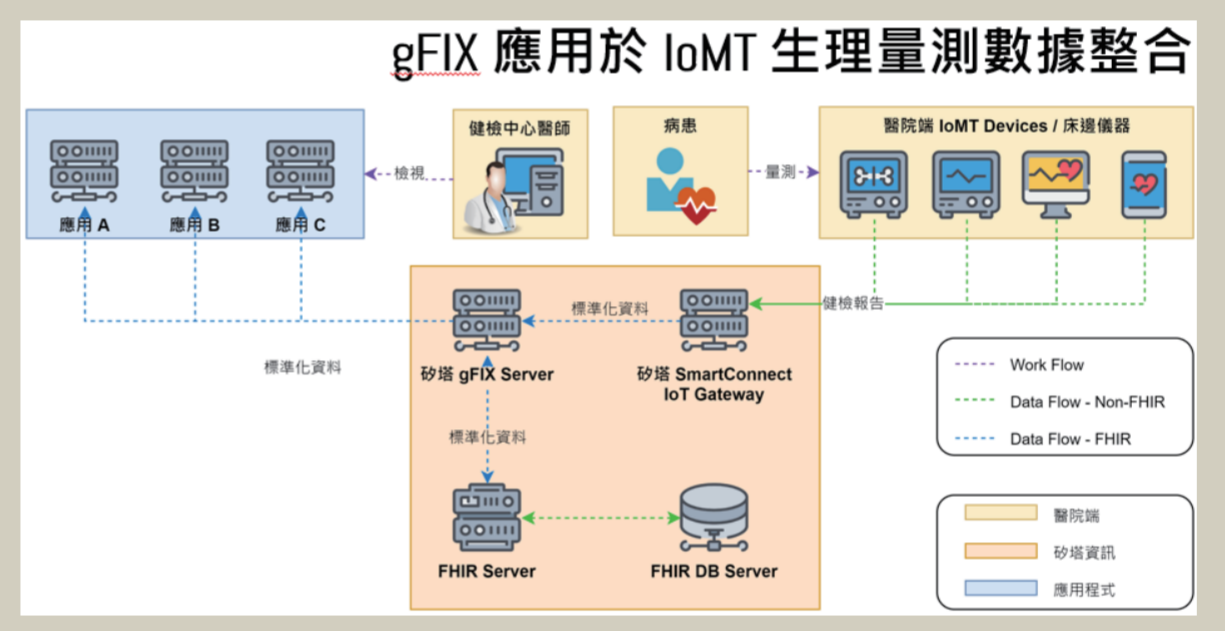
gFIX 應用於 IoMT 生理量測數據整合

應用 A
應用 B
應用 C

檢視

健檢中心醫師

病患

量測

醫院端 IoMT Devices / 床邊儀器

健檢報告

標準化資料

標準化資料

矽塔 gFIX Server

矽塔 SmartConnect IoT Gateway

標準化資料

FHIR Server

FHIR DB Server

Work Flow
Data Flow - Non-FHIR
Data Flow - FHIR

醫院端
矽塔資訊
應用程式